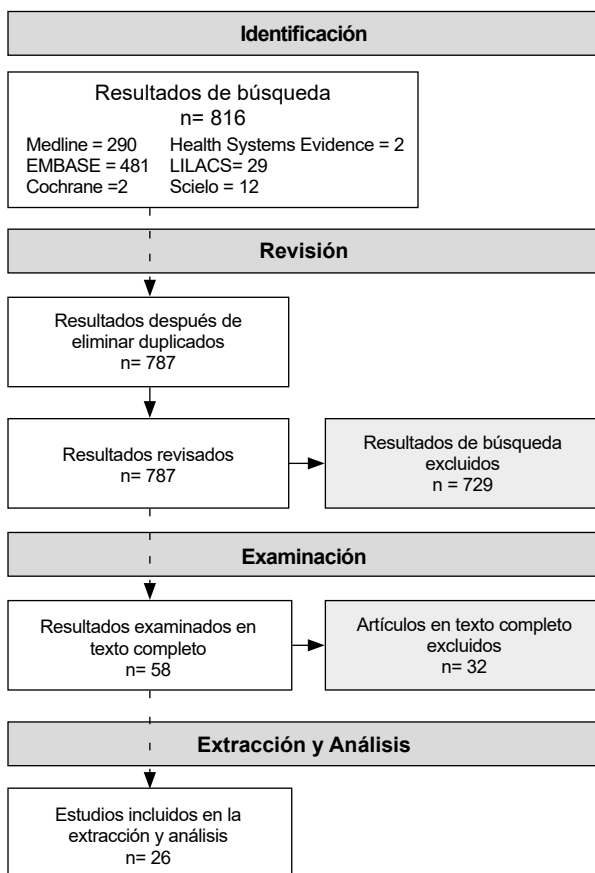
Identificación

Resultados de búsqueda
n= 816

Medline = 290
EMBASE = 481
Cochrane =2

Health Systems Evidence = 2
LILACS= 29
Scielo = 12

Revisión

Resultados después de eliminar duplicados
n= 787

Resultados revisados
n= 787

Resultados de búsqueda excluidos
n = 729

Examinación

Resultados examinados en texto completo
n= 58

Artículos en texto completo excluidos
n= 32

Extracción y Análisis

Estudios incluidos en la extracción y análisis
n= 26